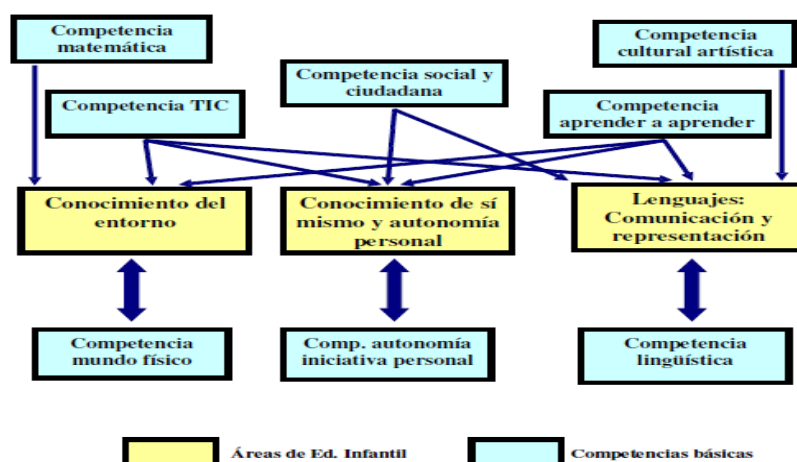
Competencia matemática

Competencia social y ciudadana

Competencia cultural artística

Competencia TIC

Competencia aprender a aprender

Conocimiento del entorno

Conocimiento de sí mismo y autonomía personal

Lenguajes: Comunicación y representación

Competencia mundo físico

Comp. autonomía iniciativa personal

Competencia lingüística

Áreas de Ed. Infantil

Competencias básicas